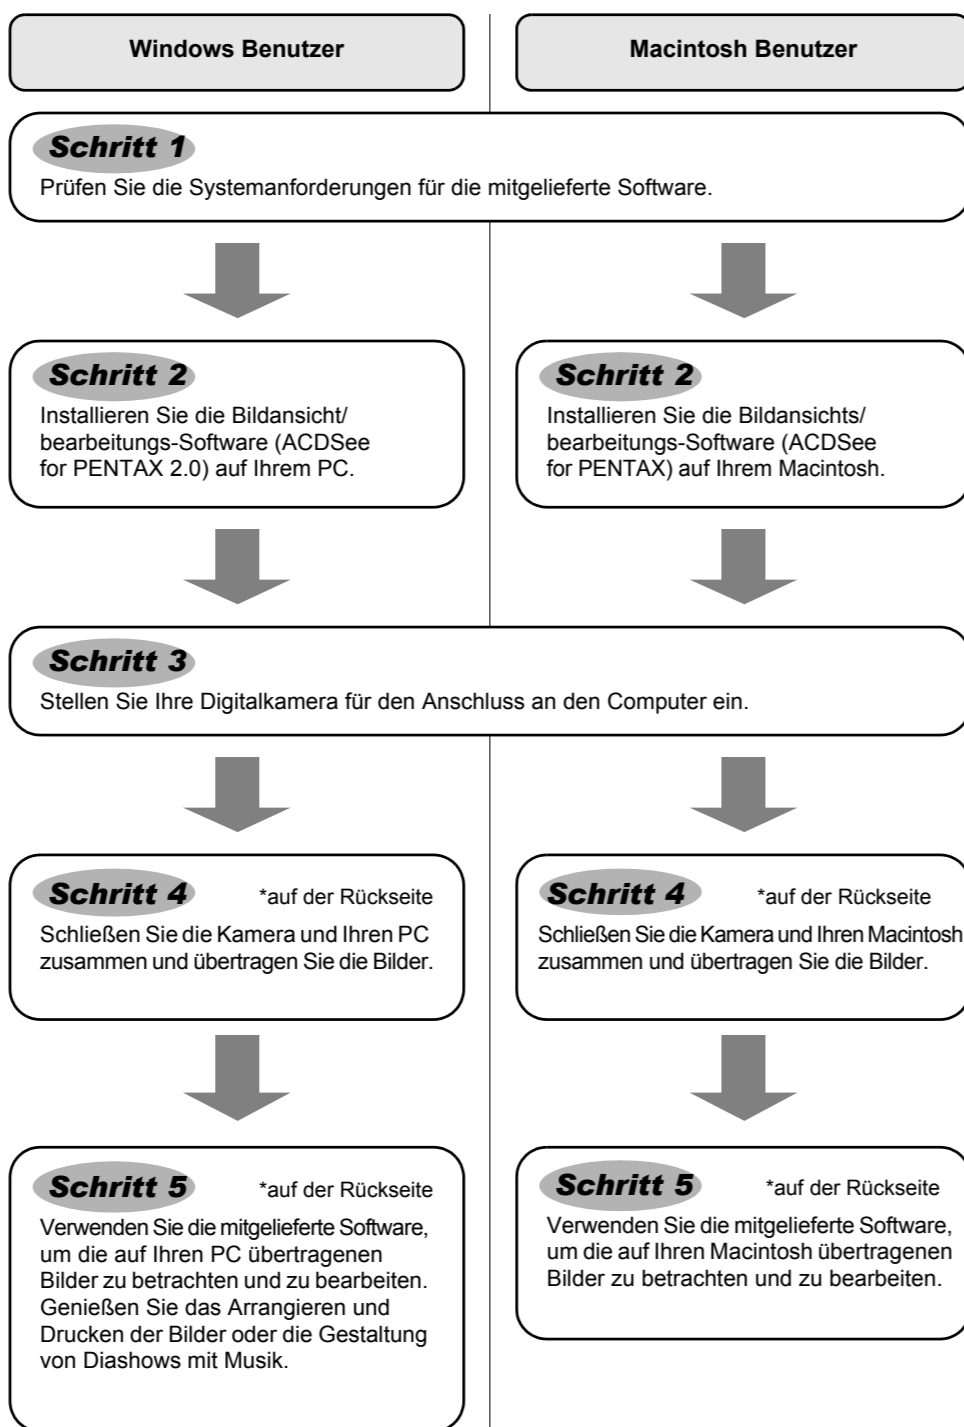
Windows Benutzer

Macintosh Benutzer

Schritt 1
Prüfen Sie die Systemanforderungen für die mitgelieferte Software.

Schritt 2
Installieren Sie die Bildansicht/ bearbeitungs-Software (ACDSee for PENTAX 2.0) auf Ihrem PC.

Schritt 2
Installieren Sie die Bildansichts/ bearbeitungs-Software (ACDSee for PENTAX) auf Ihrem Macintosh.

Schritt 3
Stellen Sie Ihre Digitalkamera für den Anschluss an den Computer ein.

Schritt 4
*auf der Rückseite
Schließen Sie die Kamera und Ihren PC zusammen und übertragen Sie die Bilder.

Schritt 4
*auf der Rückseite
Schließen Sie die Kamera und Ihren Macintosh zusammen und übertragen Sie die Bilder.

Schritt 5
*auf der Rückseite
Verwenden Sie die mitgelieferte Software, um die auf Ihren PC übertragenen Bilder zu betrachten und zu bearbeiten. Genießen Sie das Arrangieren und Drucken der Bilder oder die Gestaltung von Diashows mit Musik.

Schritt 5
*auf der Rückseite
Verwenden Sie die mitgelieferte Software, um die auf Ihren Macintosh übertragenen Bilder zu betrachten und zu bearbeiten.